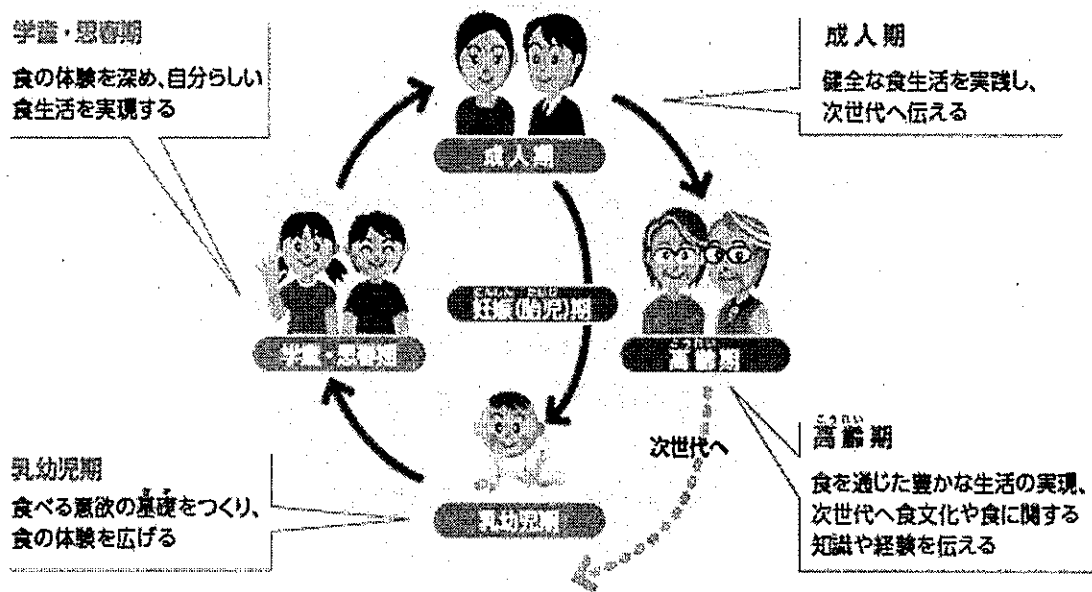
学童・思春期

食の体験を深め、自分らしい食生活を実現する

成人期

健全な食生活を実践し、次世代へ伝える

成人期

妊娠(胎児)期

学童・思春期

高齢期

次世代へ

高齢期

食を通じた豊かな生活の実現、次世代へ食文化や食に関する知識や経験を伝える

乳幼児期

食べる意欲の基礎をつくり、食の体験を広げる

乳幼児期